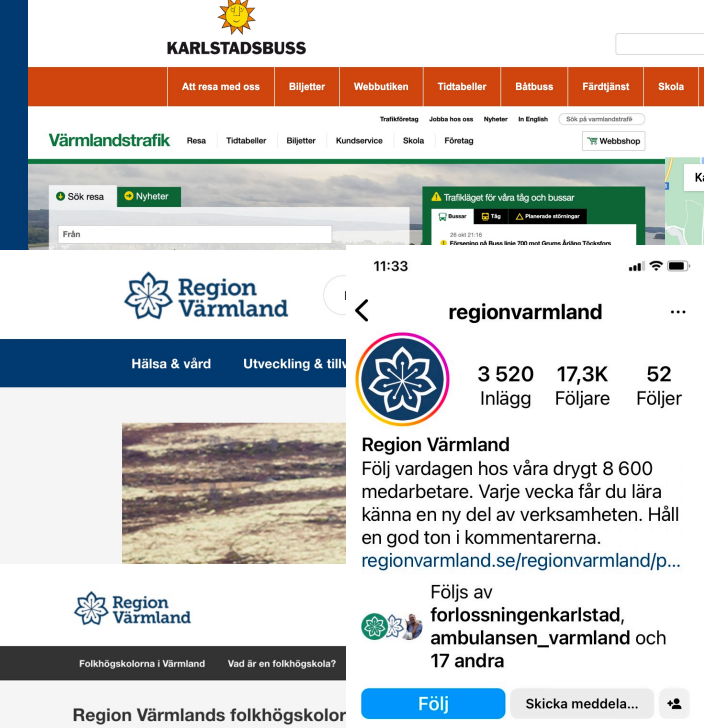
KARLSTADSBUSS

Att resa med oss | Biljetter | Webbutiken | Tidtabeller | Båtbuss | Färdtjänst | Skola

Trafikföretag Jobba hos oss Nyheter In English Sök på varmlandstrafik

Värmlandstrafik Resa Tidtabeller Biljetter Kundservice Skola Företag Webbshop

Sök resa Nyheter

Från

Trafikläget för våra tåg och bussar

Bussar Tåg Planerade störningar

26 okt 21:16
Försening på Buss linje 700 mot Grums Åråing Töcksfors

Ka

Region Värmland

Hälsa & vård Utveckling & tillv

Region Värmland

Folkhögskolorna i Värmland Vad är en folkhögskola?

Region Värmlands folkhögskolor

11:33

regionvarmland

3 520 Inlägg
17,3K Följare
52 Följer

Region Värmland
Följ vardagen hos våra drygt 8 600 medarbetare. Varje vecka får du lära känna en ny del av verksamheten. Håll en god ton i kommentarerna.
regionvarmland.se/regionvarmland/p...

Följs av forlossningenkarlstad, ambulansen_varmland och 17 andra

Följ
Skicka meddela...